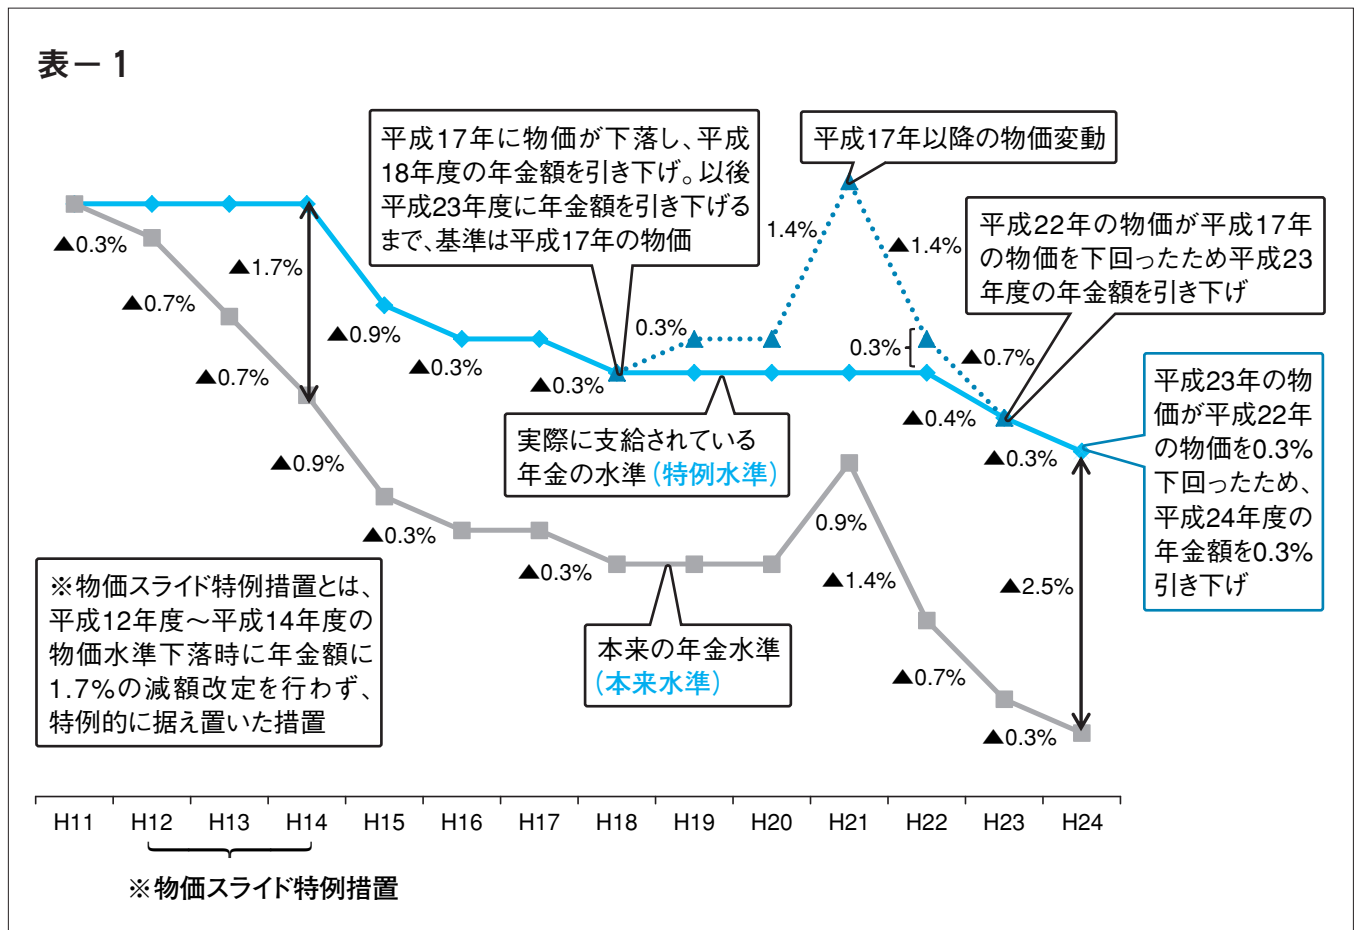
表－1

平成17年に物価が下落し、平成18年度の年金額を引き下げ。以後平成23年度に年金額を引き下げるまで、基準は平成17年の物価

平成17年以降の物価変動

平成22年の物価が平成17年の物価を下回ったため平成23年度の年金額を引き下げ

平成23年の物価が平成22年の物価を0.3%下回ったため、平成24年度の年金額を0.3%引き下げ

▲0.3%
▲1.7%
▲0.7%
▲0.9%
▲0.3%
▲0.7%
▲0.3%
0.3%
1.4%
▲1.4%
0.3%
▲0.7%
▲0.4%
▲0.3%
▲0.9%
▲0.3%
▲0.3%
0.9%
▲1.4%
▲2.5%
▲0.7%
▲0.3%

実際に支給されている年金の水準（特例水準）

本来の年金水準（本来水準）

※物価スライド特例措置とは、平成12年度～平成14年度の物価水準下落時に年金額に1.7%の減額改定を行わず、特例的に据え置いた措置

H11 H12 H13 H14 H15 H16 H17 H18 H19 H20 H21 H22 H23 H24

※物価スライド特例措置